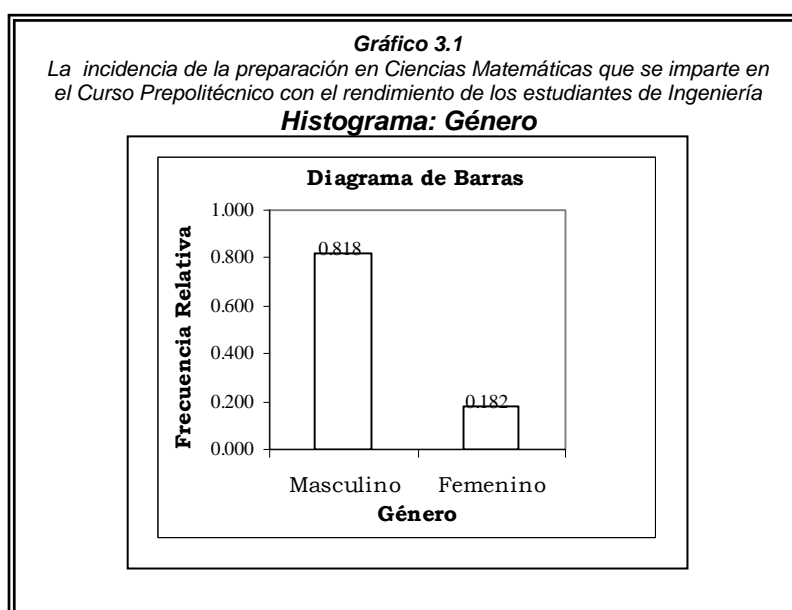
Gráfico 3.1
La incidencia de la preparación en Ciencias Matemáticas que se imparte en el Curso Prepolitécnico con el rendimiento de los estudiantes de Ingeniería

Histograma: Género

Diagrama de Barras

Frecuencia Relativa

1.000
0.800
0.600
0.400
0.200
0.000

0.818
0.182

Masculino
Femenino

Género